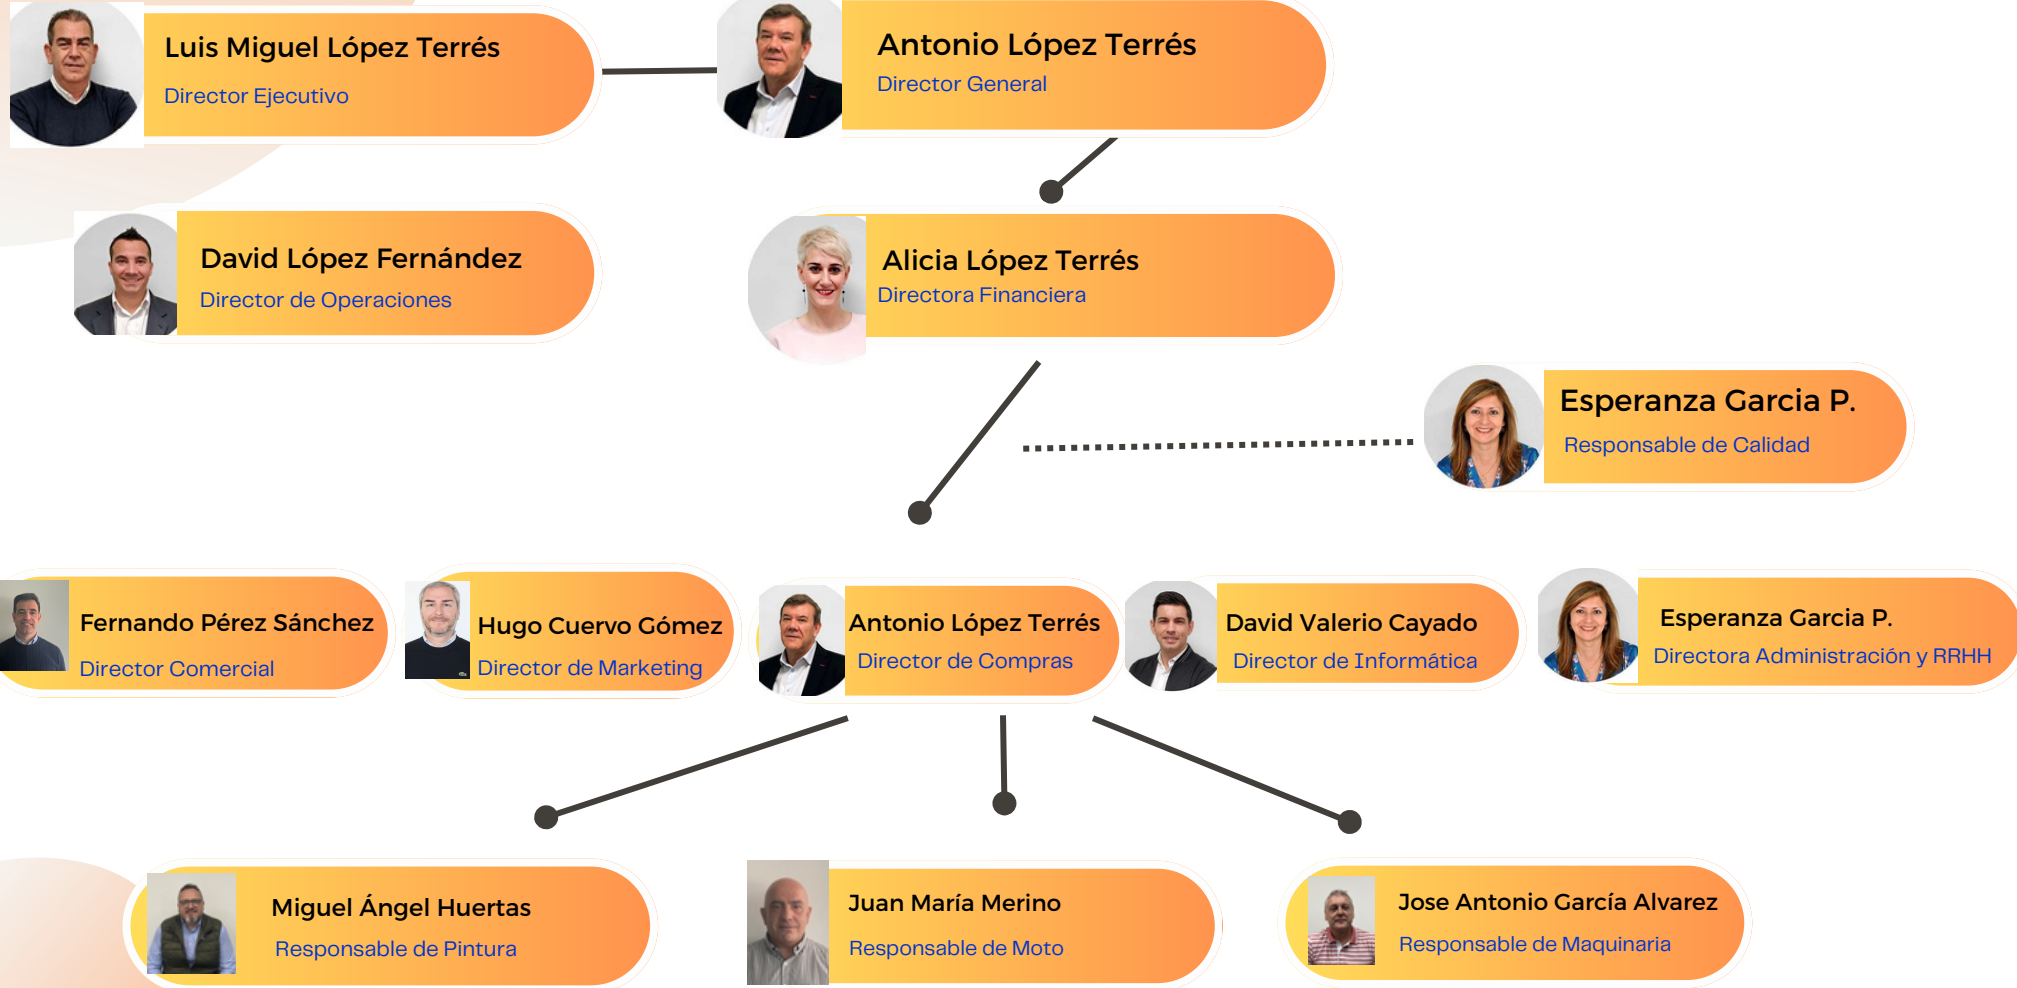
Luis Miguel López Terrés
Director Ejecutivo

Antonio López Terrés
Director General

David López Fernández
Director de Operaciones

Alicia López Terrés
Directora Financiera

Esperanza Garcia P.
Responsable de Calidad

Fernando Pérez Sánchez
Director Comercial

Hugo Cuervo Gómez
Director de Marketing

Antonio López Terrés
Director de Compras

David Valerio Cayado
Director de Informática

Esperanza Garcia P.
Directora Administración y RRHH

Miguel Ángel Huertas
Responsable de Pintura

Juan María Merino
Responsable de Moto

Jose Antonio García Alvarez
Responsable de Maquinaria